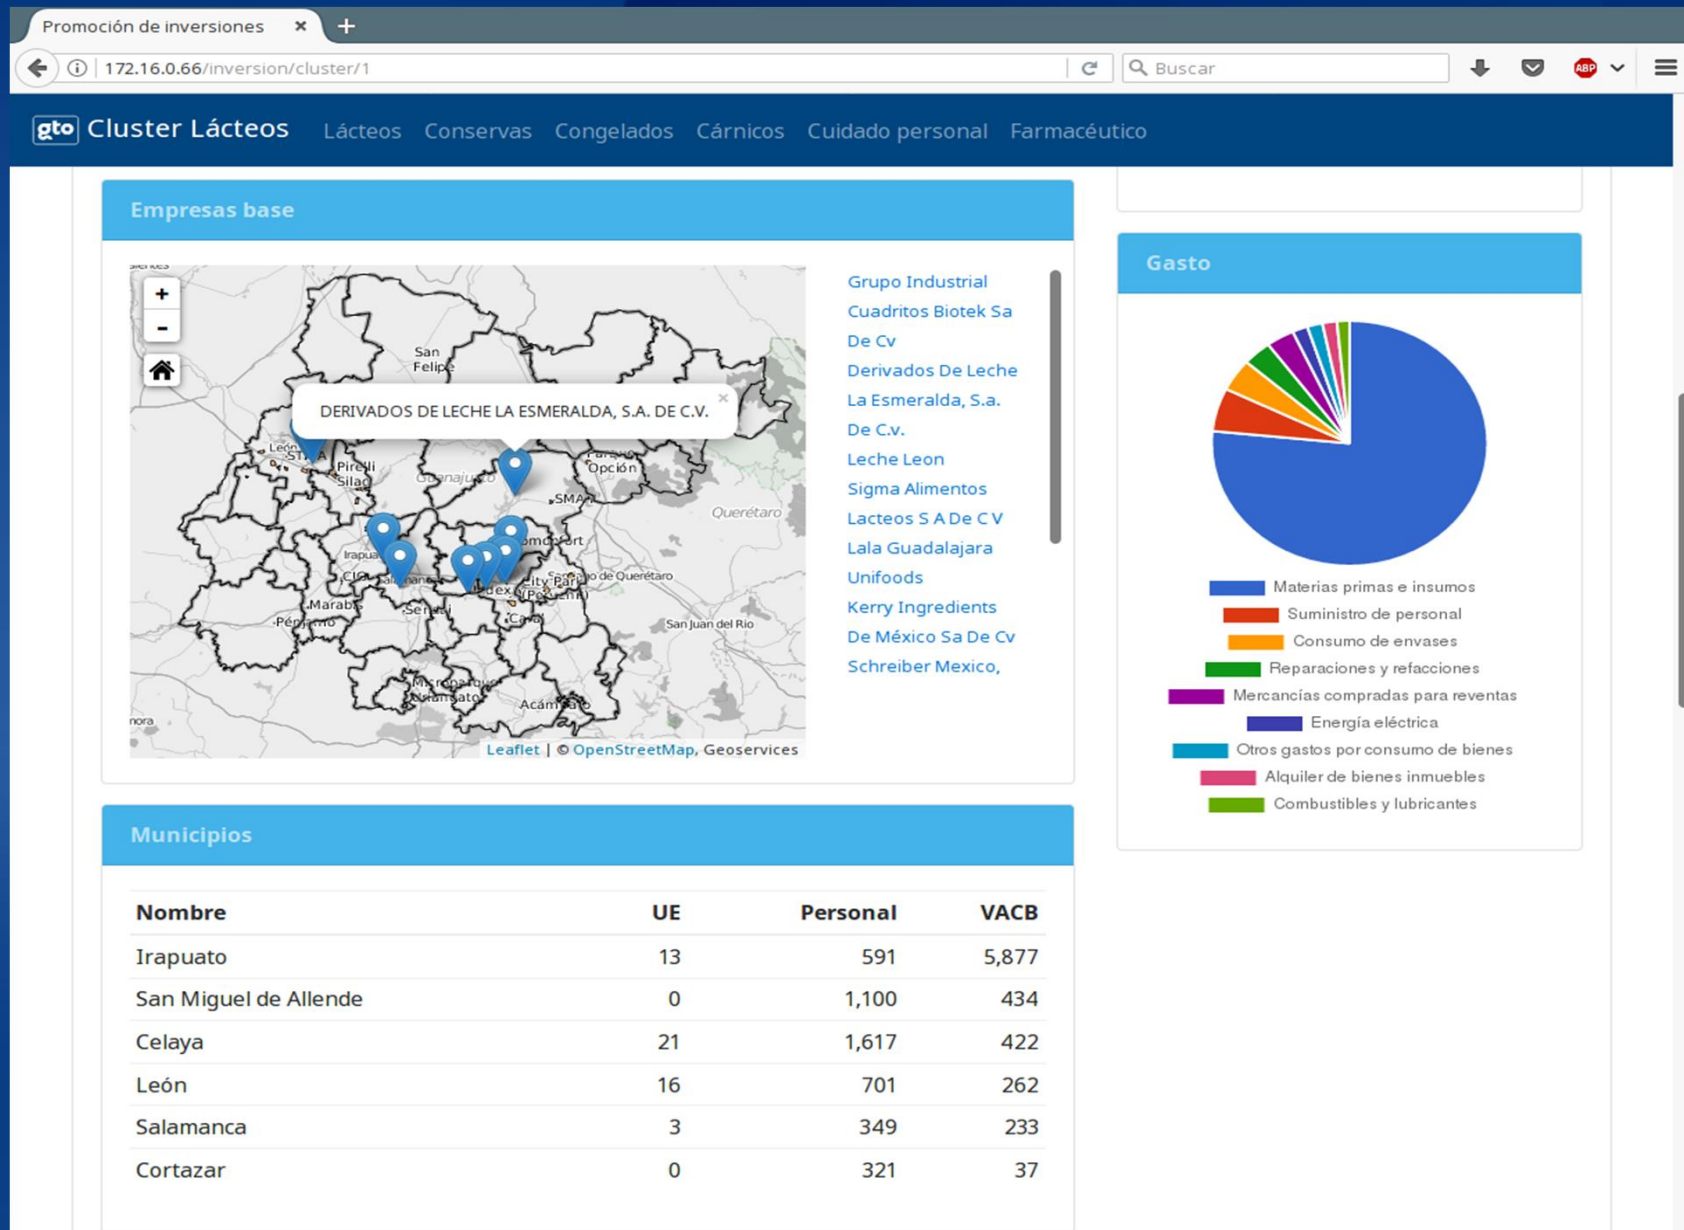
Promoción de inversiones ×

172.16.0.66/inversion/cluster/1

Buscar

gto Cluster Lácteos Lácteos Conservas Congelados Cárnicos Cuidado personal Farmacéutico

Empresas base

+
-

San Felipe

DERIVADOS DE LECHE LA ESMERALDA, S.A. DE C.V. ×

León
Pirelli Silao
Guanajuato
Opción
SMA
Querétaro
Irapuato
Comonfort
Celaya
Santiago de Querétaro
Marabi
Pénjamo
San Juan del Río
Acámbaro

Leaflet | © OpenStreetMap, Geoservices

Grupo Industrial Cuadritos Biotek Sa De Cv
Derivados De Leche La Esmeralda, S.a. De C.v.
Leche Leon
Sigma Alimentos
Lacteos S A De C V
Lala Guadalajara
Unifoods
Kerry Ingredients De México Sa De Cv
Schreiber Mexico,

Gasto

Materias primas e insumos
Suministro de personal
Consumo de envases
Reparaciones y refacciones
Mercancías compradas para reventas
Energía eléctrica
Otros gastos por consumo de bienes
Alquiler de bienes inmuebles
Combustibles y lubricantes

Municipios

| Nombre | UE | Personal | VACB |
|---|---|---|---|
| Irapuato | 13 | 591 | 5,877 |
| San Miguel de Allende | 0 | 1,100 | 434 |
| Celaya | 21 | 1,617 | 422 |
| León | 16 | 701 | 262 |
| Salamanca | 3 | 349 | 233 |
| Cortazar | 0 | 321 | 37 |